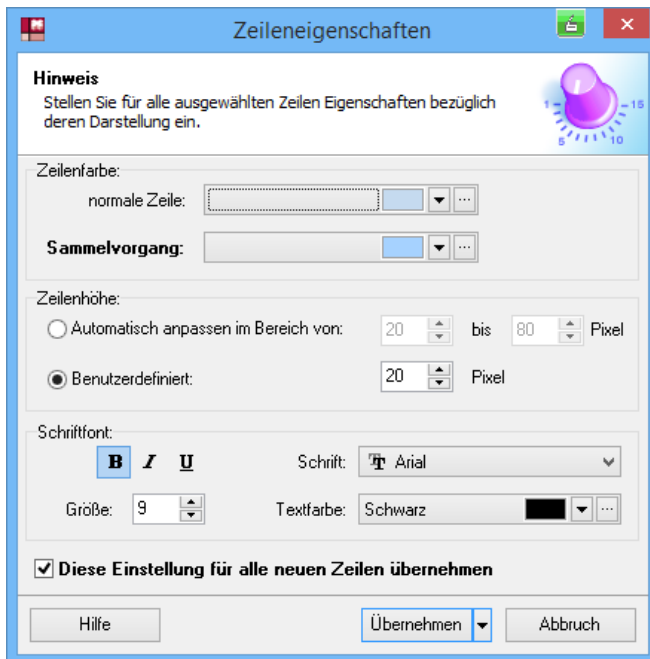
Zeileneigenschaften

Hinweis
Stellen Sie für alle ausgewählten Zeilen Eigenschaften bezüglich deren Darstellung ein.

1 15 5 10

Zeilenfarbe:
normale Zeile: ...
Sammelvorgang: ...

Zeilenhöhe:
Automatisch anpassen im Bereich von: 20 bis 80 Pixel
Benutzerdefiniert: 20 Pixel

Schriftfont:
B I U
Schrift: Arial
Größe: 9
Textfarbe: Schwarz ...

Diese Einstellung für alle neuen Zeilen übernehmen

Hilfe
Übernehmen
Abbruch